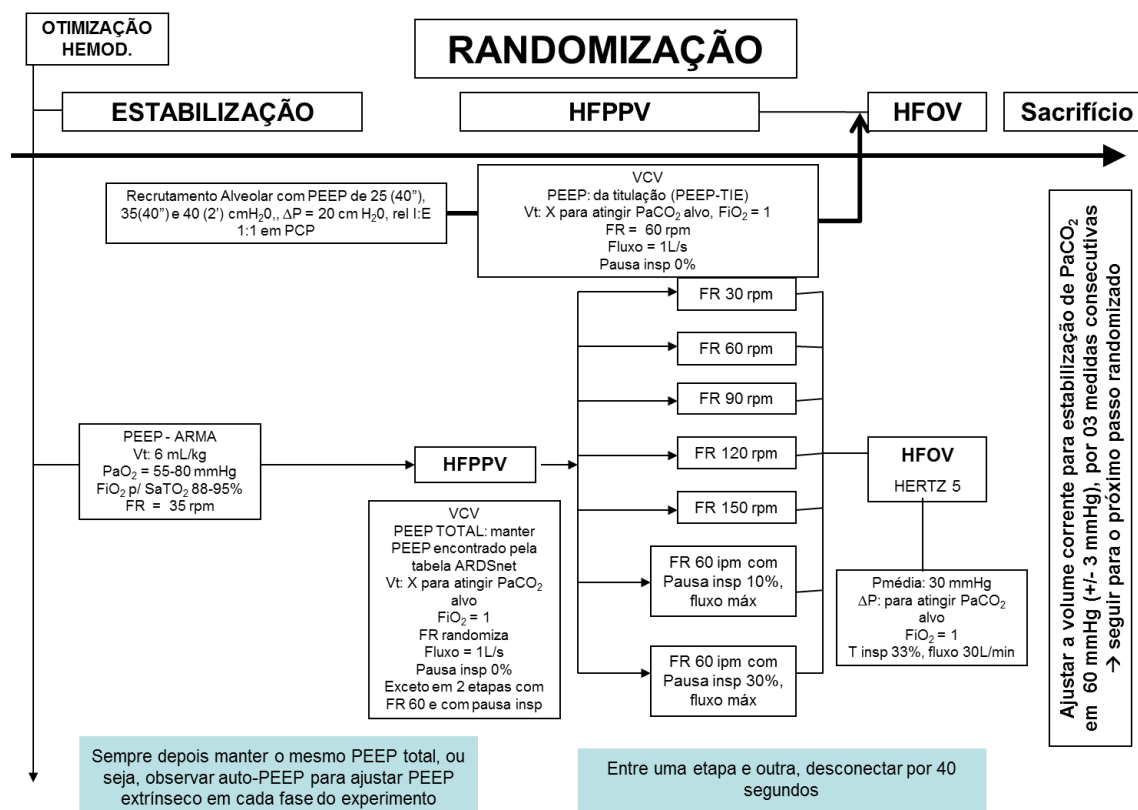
OTIMIZAÇÃO HEMOD.

RANDOMIZAÇÃO

ESTABILIZAÇÃO

HFPPV

HFOV

Sacrifício

Recrutamento Alveolar com PEEP de 25 (40"), 35(40") e 40 (2') cm$H_2$0,, $\Delta$P = 20 cm $H_2$0, rel I:E 1:1 em PCP

VCV
PEEP: da titulação (PEEP-TIE)
Vt: X para atingir $PaCO_2$ alvo, $FiO_2$ = 1
FR = 60 rpm
Fluxo = 1L/s
Pausa insp 0%

Ajustar a volume corrente para estabilização de $PaCO_2$ em 60 mmHg (+/- 3 mmHg), por 03 medidas consecutivas → seguir para o próximo passo randomizado

FR 30 rpm

FR 60 rpm

FR 90 rpm

FR 120 rpm

FR 150 rpm

FR 60 ipm com Pausa insp 10%, fluxo máx

FR 60 ipm com Pausa insp 30%, fluxo máx

PEEP - ARMA
Vt: 6 mL/kg
$PaO_2$ = 55-80 mmHg
$FiO_2$ p/ $SaTO_2$ 88-95%
FR = 35 rpm

HFPPV

VCV
PEEP TOTAL: manter PEEP encontrado pela tabela ARDSnet
Vt: X para atingir $PaCO_2$ alvo
$FiO_2$ = 1
FR randomiza
Fluxo = 1L/s
Pausa insp 0%
Exceto em 2 etapas com FR 60 e com pausa insp

HFOV
HERTZ 5

Pmédia: 30 mmHg
$\Delta$P: para atingir $PaCO_2$ alvo
$FiO_2$ = 1
T insp 33%, fluxo 30L/min

Sempre depois manter o mesmo PEEP total, ou seja, observar auto-PEEP para ajustar PEEP extrínseco em cada fase do experimento

Entre uma etapa e outra, desconectar por 40 segundos